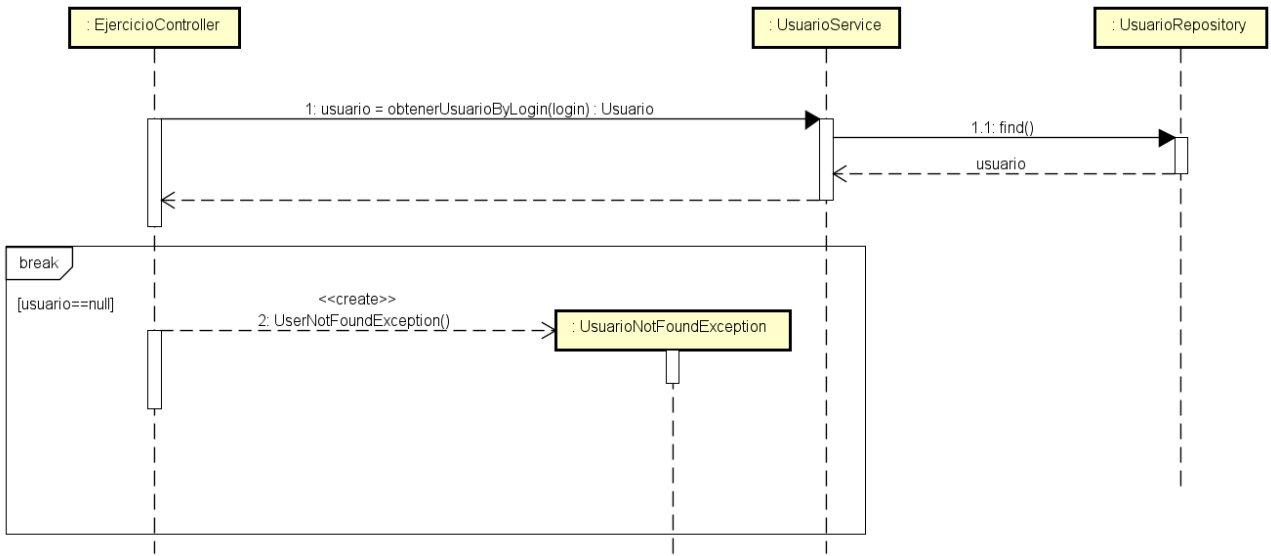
: EjercicioController

: UsuarioService

: UsuarioRepository

1: usuario = obtenerUsuarioByLogin(login) : Usuario

1.1: find()

usuario

break

[usuario==null]

<<create>>
2: UserNotFoundException()

: UsuarioNotFoundException